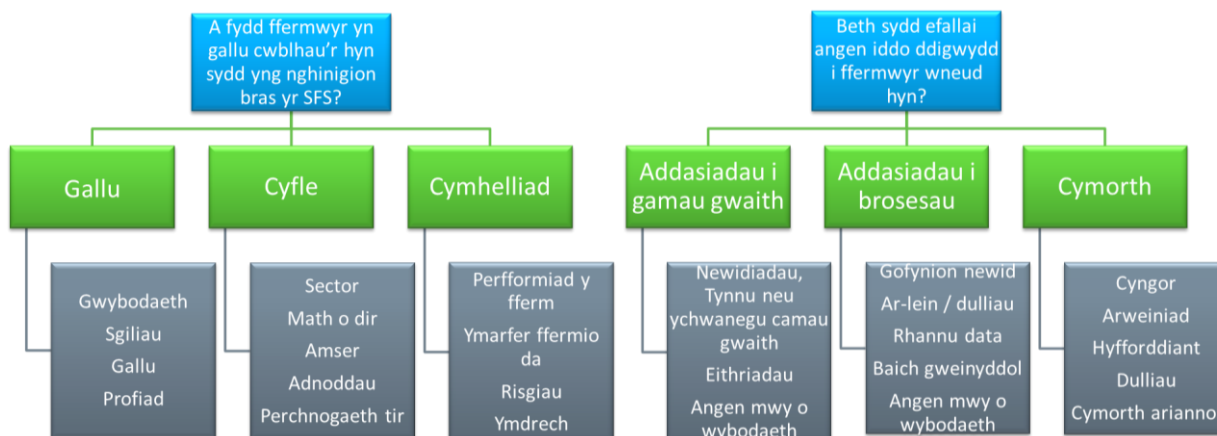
A fydd ffermwyr yn gallu cwblhau'r hyn sydd yng nghinigion bras yr SFS?

Gallu

Gwybodaeth
Sgiliau
Gallu
Profiad

Cyfle

Sector
Math o dir
Amser
Adnoddau
Perchnogaeth tir

Cymhelliad

Perfformiad y fferm
Ymarfer ffermio da
Risgiau
Ymdrech

Beth sydd efallai angen iddo ddigwydd i ffermwyr wneud hyn?

Addasiadau i gamau gwaith

Newidiadau, Tynnu neu ychwanegu camau gwaith
Eithriadau
Angen mwy o wybodaeth

Addasiadau i brosesau

Gofynion newid
Ar-lein / dulliau
Rhannu data
Baich gweinyddol
Angen mwy o wybodaeth

Cymorth

Cyngor
Arweiniad
Hyfforddiant
Dulliau
Cymorth ariannol